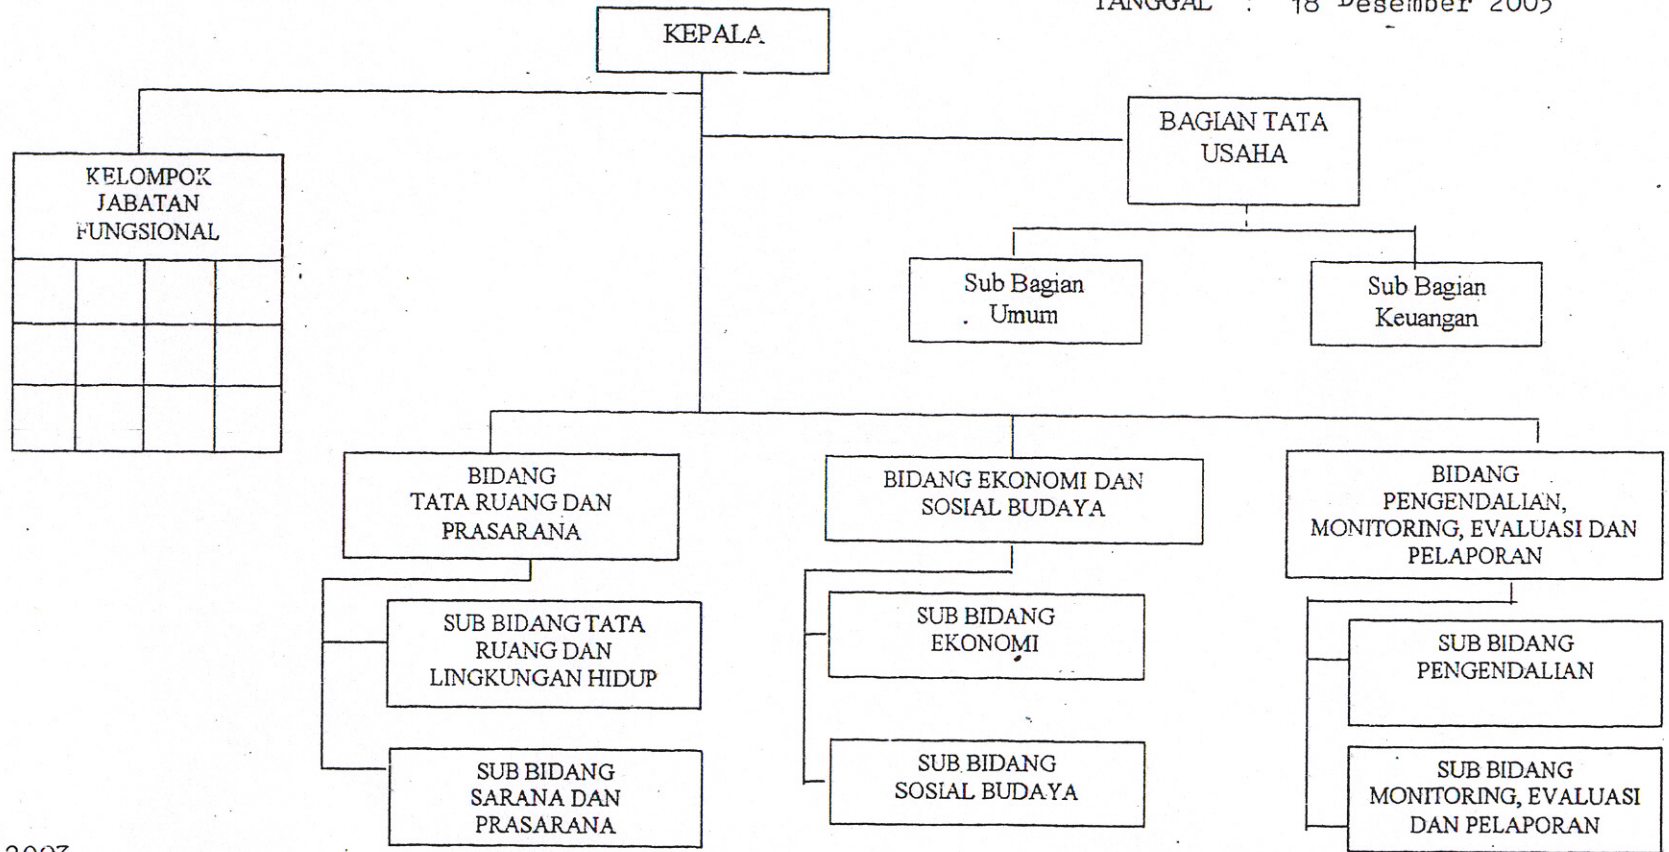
TANGGAL : 18 Desember 2005

KEPALA

KELOMPOK JABATAN FUNGSIONAL

BAGIAN TATA USAHA

Sub Bagian Umum

Sub Bagian Keuangan

BIDANG TATA RUANG DAN PRASARANA

BIDANG EKONOMI DAN SOSIAL BUDAYA

BIDANG PENGENDALIAN, MONITORING, EVALUASI DAN PELAPORAN

SUB BIDANG TATA RUANG DAN LINGKUNGAN HIDUP

SUB BIDANG SARANA DAN PRASARANA

SUB BIDANG EKONOMI

SUB BIDANG SOSIAL BUDAYA

SUB BIDANG PENGENDALIAN

SUB BIDANG MONITORING, EVALUASI DAN PELAPORAN

2003